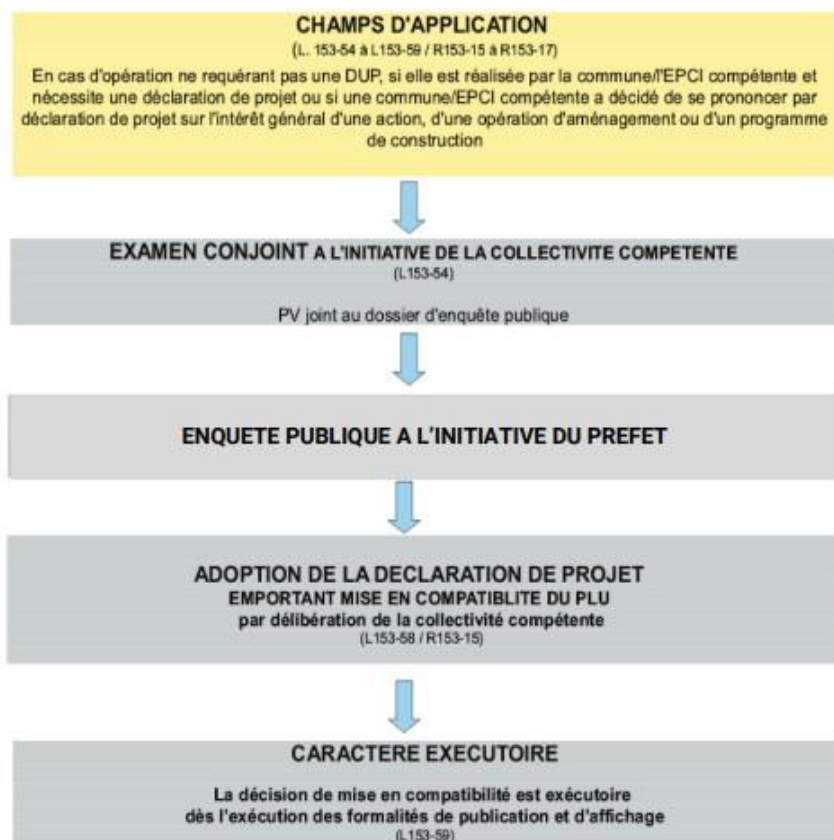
CHAMPS D'APPLICATION
(L. 153-54 à L153-59 / R153-15 à R153-17)

En cas d'opération ne requérant pas une DUP, si elle est réalisée par la commune/l'EPCI compétente et nécessite une déclaration de projet ou si une commune/EPCI compétente a décidé de se prononcer par déclaration de projet sur l'intérêt général d'une action, d'une opération d'aménagement ou d'un programme de construction

EXAMEN CONJOINT A L'INITIATIVE DE LA COLLECTIVITE COMPETENTE
(L153-54)

PV joint au dossier d'enquête publique

ENQUETE PUBLIQUE A L'INITIATIVE DU PREFET

ADOPTION DE LA DECLARATION DE PROJET
EMPORTANT MISE EN COMPATIBLITE DU PLU
par délibération de la collectivité compétente
(L153-58 / R153-15)

CARACTERE EXECUTOIRE

La décision de mise en compatibilité est exécutoire dès l'exécution des formalités de publication et d'affichage
(L153-59)